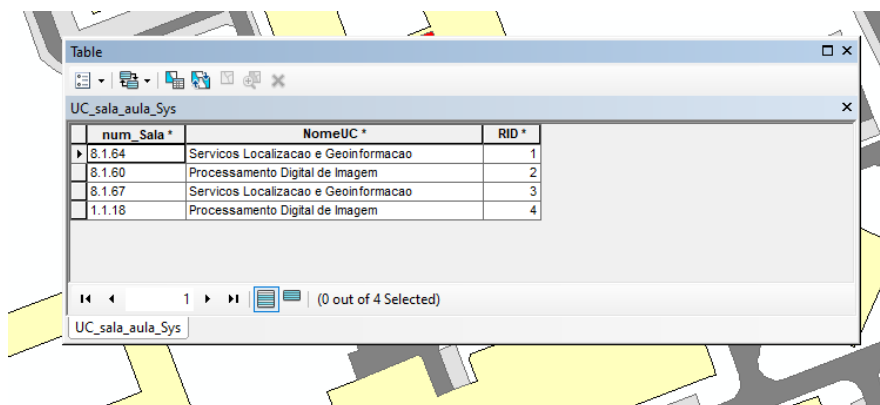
Table

UC_sala_aula_Sys

| num_Sala * | NomeUC * | RID * |
|---|---|---|
| 8.1.64 | Servicos Localizacao e Geoinformacao | 1 |
| 8.1.60 | Processamento Digital de Imagem | 2 |
| 8.1.67 | Servicos Localizacao e Geoinformacao | 3 |
| 1.1.18 | Processamento Digital de Imagem | 4 |

1 (0 out of 4 Selected)

UC_sala_aula_Sys